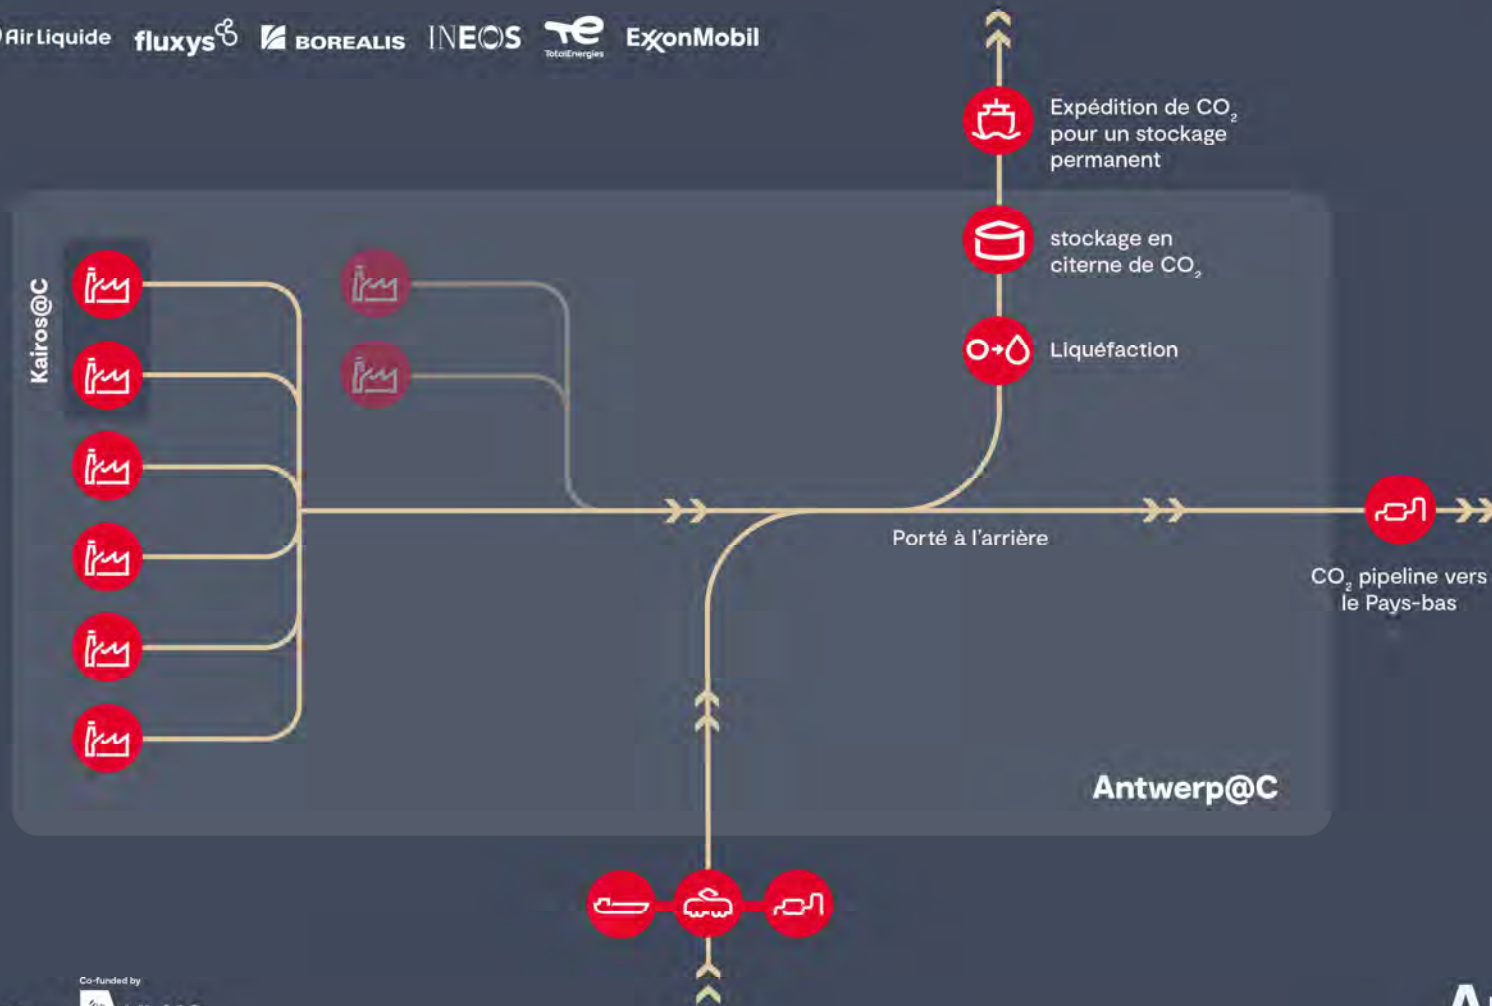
Air Liquide fluxys BOREALIS INEOS TotalEnergies ExxonMobil

Expédition de $CO_2$ pour un stockage permanent

stockage en citerne de $CO_2$

Liquéfaction

Kairos@C

Porté à l'arrière

$CO_2$ pipeline vers le Pays-bas

Antwerp@C

Co-funded by